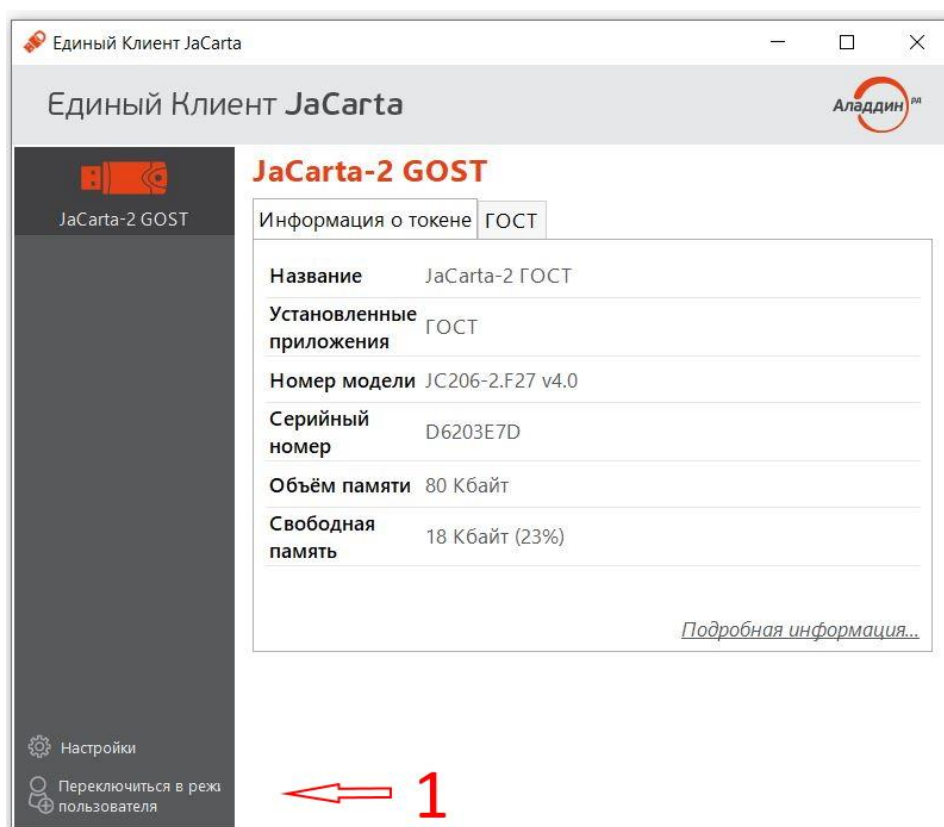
Единый Клиент JaCarta

Единый Клиент JaCarta

Аладдин РД

JaCarta-2 GOST

JaCarta-2 GOST

Информация о токене | ГОСТ

| | |
|---|---|
| Название | JaCarta-2 ГОСТ |
| Установленные приложения | ГОСТ |
| Номер модели | JC206-2.F27 v4.0 |
| Серийный номер | D6203E7D |
| Объём памяти | 80 Кбайт |
| Свободная память | 18 Кбайт (23%) |

Подробная информация...

Настройки

Переключиться в реж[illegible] пользователя

1